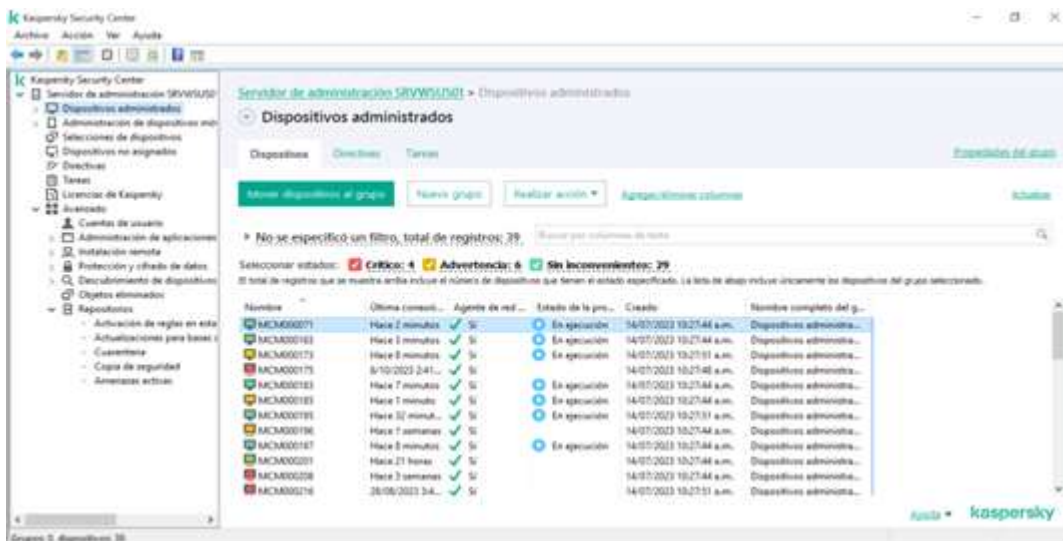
Kaspersky Security Center
Archivo Acción Ver Ayuda

Kaspersky Security Center
Servidor de administración SRVWSUS01
Dispositivos administrados
Administración de dispositivos móv
Selecciones de dispositivos
Dispositivos no asignados
Directivas
Tareas
Licencias de Kaspersky
Avanzado
Cuentas de usuario
Administración de aplicaciones
Instalación remota
Protección y cifrado de datos
Descubrimiento de dispositivos
Objetos eliminados
Repositorios
Actualización de reglas en esta
Actualizaciones para bases
Cuarentena
Copia de seguridad
Amenazas activas

Servidor de administración SRVWSUS01 > Dispositivos administrados

Dispositivos administrados

Dispositivos Directivas Tareas

Propiedades del grupo

Mover dispositivos al grupo Nuevo grupo Realizar acción ▾ Agregar/eliminar columnas

Actualizar

▸ No se especificó un filtro, total de registros: 39. Buscar por columnas de texto

Seleccionar estados: Crítico: 4 Advertencia: 6 Sin inconvenientes: 29
El total de registros que se muestra arriba incluye el número de dispositivos que tienen el estado especificado. La lista de abajo incluye únicamente los dispositivos del grupo seleccionado.

| Nombre | Última conexió... | Agente de red ... | Estado de la pro... | Creado | Nombre completo del g... |
|---|---|---|---|---|---|
| MCM000071 | Hace 2 minutos | ✓ Sí | En ejecución | 14/07/2023 10:27:44 a.m. | Dispositivos administra... |
| MCM000163 | Hace 3 minutos | ✓ Sí | En ejecución | 14/07/2023 10:27:44 a.m. | Dispositivos administra... |
| MCM000173 | Hace 8 minutos | ✓ Sí | En ejecución | 14/07/2023 10:27:51 a.m. | Dispositivos administra... |
| MCM000175 | 8/10/2023 2:41... | ✓ Sí | | 14/07/2023 10:27:48 a.m. | Dispositivos administra... |
| MCM000183 | Hace 7 minutos | ✓ Sí | En ejecución | 14/07/2023 10:27:44 a.m. | Dispositivos administra... |
| MCM000185 | Hace 1 minuto | ✓ Sí | En ejecución | 14/07/2023 10:27:44 a.m. | Dispositivos administra... |
| MCM000195 | Hace 32 minut... | ✓ Sí | En ejecución | 14/07/2023 10:27:51 a.m. | Dispositivos administra... |
| MCM000196 | Hace 7 semanas | ✓ Sí | | 14/07/2023 10:27:44 a.m. | Dispositivos administra... |
| MCM000167 | Hace 8 minutos | ✓ Sí | En ejecución | 14/07/2023 10:27:44 a.m. | Dispositivos administra... |
| MCM000201 | Hace 21 horas | ✓ Sí | | 14/07/2023 10:27:44 a.m. | Dispositivos administra... |
| MCM000208 | Hace 3 semanas | ✓ Sí | | 14/07/2023 10:27:44 a.m. | Dispositivos administra... |
| MCM000216 | 28/08/2023 3:4... | ✓ Sí | | 14/07/2023 10:27:51 a.m. | Dispositivos administra... |

Ayuda ▾ kaspersky

Grupos: 0, dispositivos: 39